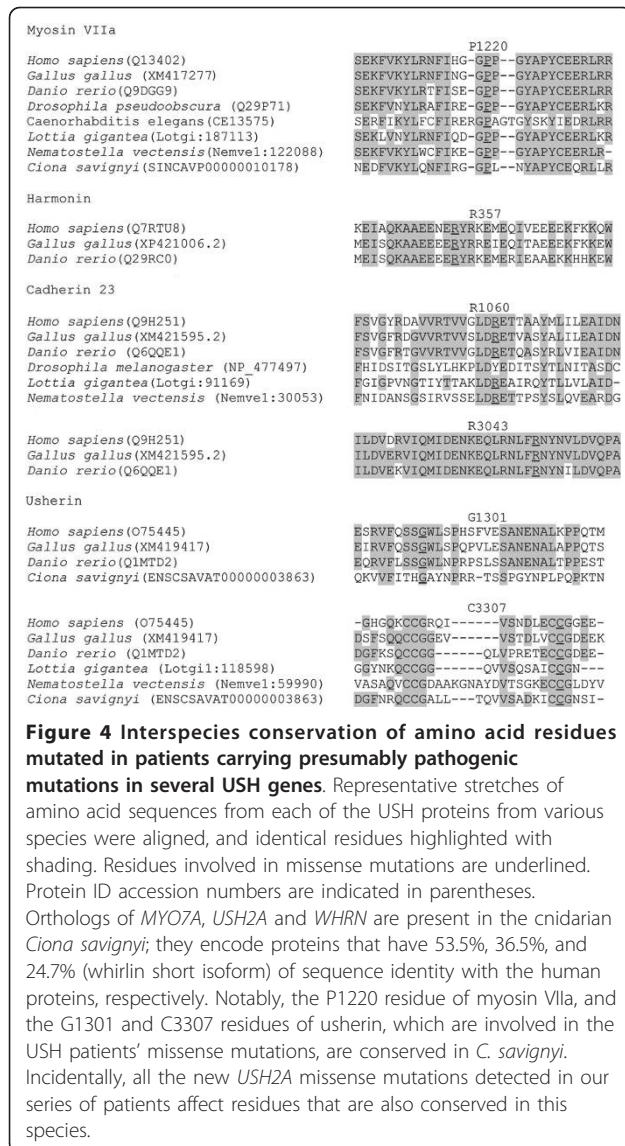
Myosin VIIa

| | P1220 |
|---|---|
| *Homo sapiens*(Q13402) | SEKFVKYLRNFIHG-GPP--GYAPYCEERLRR |
| *Gallus gallus* (XM417277) | SEKFVKYLRNFING-GPP--GYAPYCEERLRR |
| *Danio rerio*(Q9DGG9) | SEKFVKYLRTFISE-GPP--GYAPYCEERLRR |
| *Drosophila pseudoobscura* (Q29P71) | SEKFVNYLRAFIRE-GPP--GYAPYCEERLKR |
| Caenorhabditis elegans (CE13575) | SERFIKYLFCFIRERGPAGTGYSKYIEDRLRR |
| *Lottia gigantea* (Lotgi:187113) | SEKLVNYLRNFIQD-GPP--GYAPYCEERLKR |
| *Nematostella vectensis* (Nemve1:122088) | SEKFVKYLWCFIKE-GPP--GYAPYCEERLR- |
| *Ciona savignyi* (SINCAVP00000010178) | NEDFVKYLQNFIRG-GPL--NYAPYCEQRLLR |

Harmonin

| | R357 |
|---|---|
| *Homo sapiens*(Q7RTU8) | KEIAQKAAEENERYRKEMEQIVEEEEKFKKQW |
| *Gallus gallus* (XP421006.2) | MEISQKAAEEEERYRREIEQITAEEEKFKKEW |
| *Danio rerio*(Q29RC0) | MEISQKAAEEEERYRKEMERIEAAEKKHHKEW |

Cadherin 23

| | R1060 |
|---|---|
| *Homo sapiens*(Q9H251) | FSVGYRDAVVRTVVGLDRETTAAYMLILEAIDN |
| *Gallus gallus*(XM421595.2) | FSVGFRDGVVRTVVSLDRETVASYALILEAIDN |
| *Danio rerio* (Q6QQE1) | FSVGFRTGVVRTVVGLDRETQASYRLVIEAIDN |
| *Drosophila melanogaster* (NP_477497) | FHIDSITGSLYLHKPLDYEDITSYTLNITASDC |
| *Lottia gigantea* (Lotgi:91169) | FGIGPVNGTIYTTAKLDREAIRQYTLLVLAID- |
| *Nematostella vectensis* (Nemve1:30053) | FNIDANSGSIRVSSELDRETTPSYSLQVEARDG |

| | R3043 |
|---|---|
| *Homo sapiens*(Q9H251) | ILDVDRVIQMIDENKEQLRNLFRNYNVLDVQPA |
| *Gallus gallus*(XM421595.2) | ILDVERVIQMIDENKEQLRNLFRNYNVLDVQPA |
| *Danio rerio* (Q6QQE1) | ILDVEKVIQMIDENKEQLRNLFRNYNILDVQPA |

Usherin

| | G1301 |
|---|---|
| *Homo sapiens*(O75445) | ESRVFQSSGWLSPHSFVESANENALKPPQTM |
| *Gallus gallus* (XM419417) | EIRVFQSSGWLSPQPVLESANENALAPPQTS |
| *Danio rerio* (Q1MTD2) | EQRVFLSSGWLNPRPSLSSANENALTPPEST |
| *Ciona savignyi*(ENSCSAVAT00000003863) | QKVVFITHGAYNPRR-TSSPGYNPLPQPKTN |

| | C3307 |
|---|---|
| *Homo sapiens* (O75445) | -GHGQKCCGRQI------VSNDLECCGGEE- |
| *Gallus gallus* (XM419417) | DSFSQQCCGGEV-------VSTDLVCCGDEEK |
| *Danio rerio* (Q1MTD2) | DGFKSQCCGG------QLVPRETECCGDEE- |
| *Lottia gigantea* (Lotgi1:118598) | GGYNKQCCGG------QVVSQSAICCGN--- |
| *Nematostella vectensis* (Nemve1:59990) | VASAQVCCGDAAKGNAYDVTSGKECCGLDYV |
| *Ciona savignyi* (ENSCSAVAT00000003863) | DGFNRQCCGALL---TQVVSADKICCGNSI- |

**Figure 4 Interspecies conservation of amino acid residues mutated in patients carrying presumably pathogenic mutations in several USH genes**. Representative stretches of amino acid sequences from each of the USH proteins from various species were aligned, and identical residues highlighted with shading. Residues involved in missense mutations are underlined. Protein ID accession numbers are indicated in parentheses. Orthologs of *MYO7A*, *USH2A* and *WHRN* are present in the cnidarian *Ciona savignyi*; they encode proteins that have 53.5%, 36.5%, and 24.7% (whirlin short isoform) of sequence identity with the human proteins, respectively. Notably, the P1220 residue of myosin VIIa, and the G1301 and C3307 residues of usherin, which are involved in the USH patients' missense mutations, are conserved in *C. savignyi*. Incidentally, all the new *USH2A* missense mutations detected in our series of patients affect residues that are also conserved in this species.